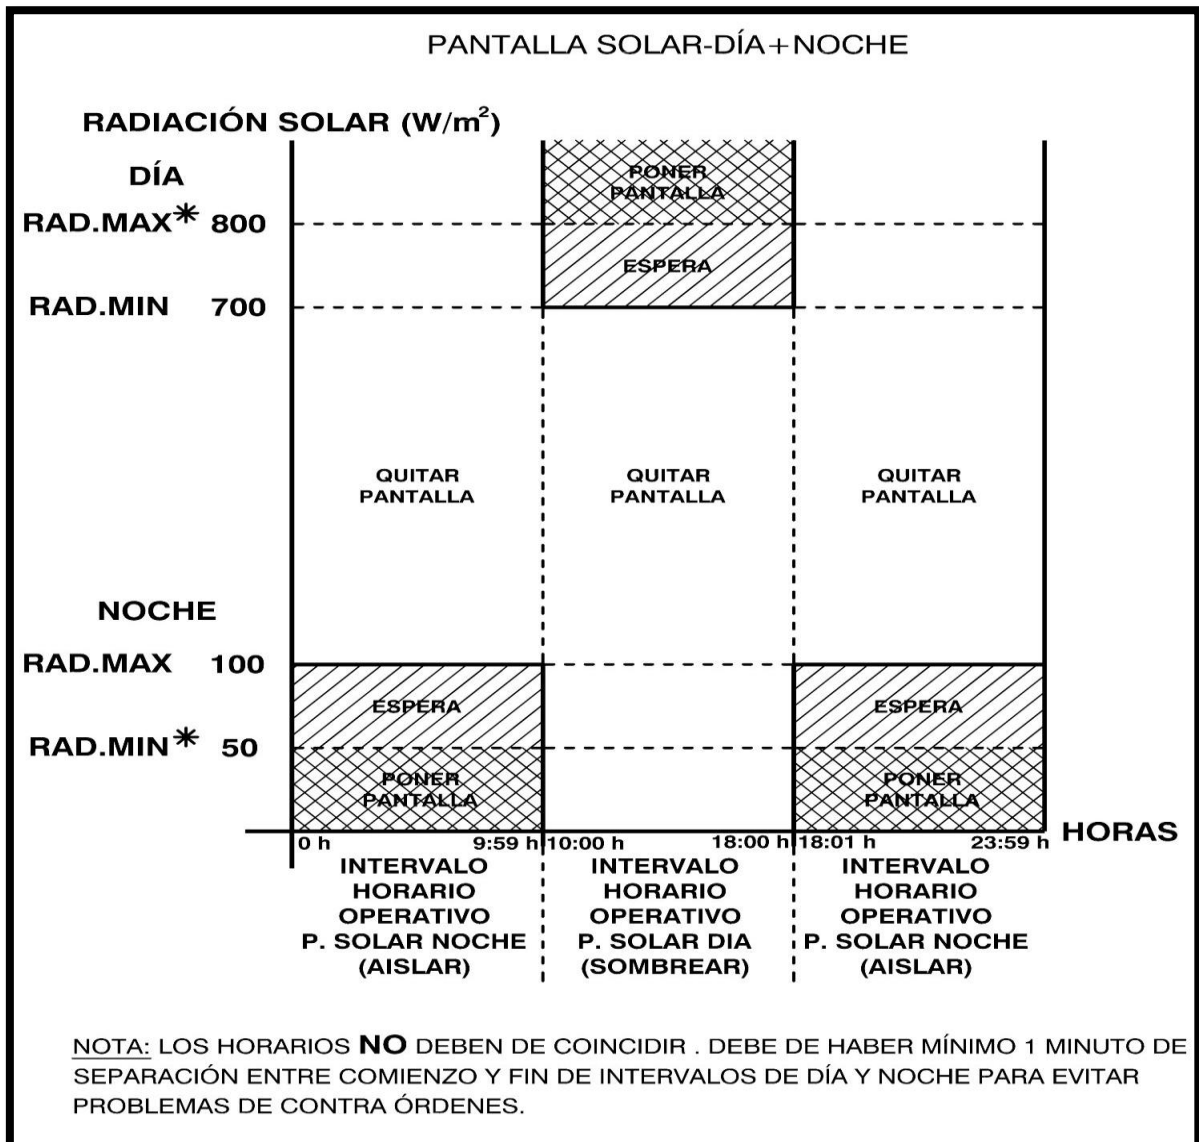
PANTALLA SOLAR-DÍA+NOCHE

RADIACIÓN SOLAR (W/m$^2$)

DÍA

RAD.MAX* 800

RAD.MIN 700

PONER PANTALLA

ESPERA

QUITAR PANTALLA

QUITAR PANTALLA

QUITAR PANTALLA

NOCHE

RAD.MAX 100

RAD.MIN* 50

ESPERA

PONER PANTALLA

ESPERA

PONER PANTALLA

0 h 9:59 h 10:00 h 18:00 h 18:01 h 23:59 h HORAS

INTERVALO HORARIO OPERATIVO P. SOLAR NOCHE (AISLAR)

INTERVALO HORARIO OPERATIVO P. SOLAR DIA (SOMBREAR)

INTERVALO HORARIO OPERATIVO P. SOLAR NOCHE (AISLAR)

NOTA: LOS HORARIOS NO DEBEN DE COINCIDIR . DEBE DE HABER MÍNIMO 1 MINUTO DE SEPARACIÓN ENTRE COMIENZO Y FIN DE INTERVALOS DE DÍA Y NOCHE PARA EVITAR PROBLEMAS DE CONTRA ÓRDENES.